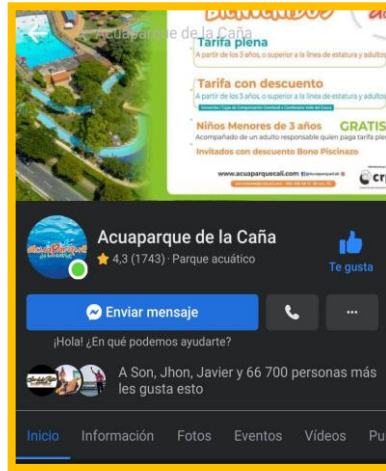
Acuaparque de la Caña

BIENVENIDOS

Tarifa plena
A partir de los 3 años, o superior a la línea de estatura y adultos

Tarifa con descuento
A partir de los 3 años, o superior a la línea de estatura y adultos
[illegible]

Niños Menores de 3 años GRATIS
Acompañado de un adulto responsable quien paga tarifa ple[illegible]
Invitados con descuento Bono Piscinazo

www.acuaparquecali.com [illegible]

Acuaparque de la Caña
4,3 (1743) · Parque acuático

Te gusta

Enviar mensaje

...

¡Hola! ¿En qué podemos ayudarte?

A Son, Jhon, Javier y 66 700 personas más les gusta esto

Inicio Información Fotos Eventos Vídeos Pu